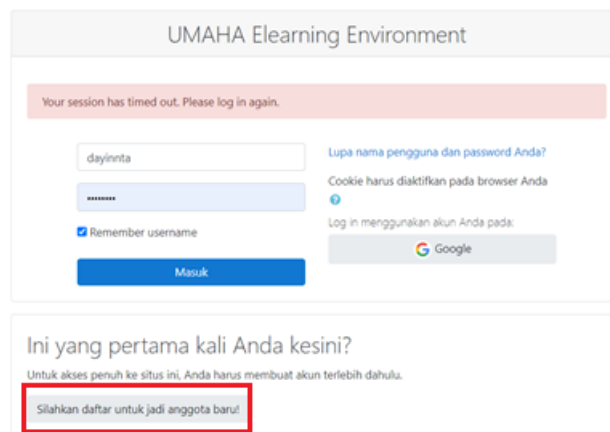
UMAHA Elearning Environment

Your session has timed out. Please log in again.

dayinnta

••••••••

Remember username

Masuk

Lupa nama pengguna dan password Anda?

Cookie harus diaktifkan pada browser Anda

Log in menggunakan akun Anda pada:

Google

Ini yang pertama kali Anda kesini?

Untuk akses penuh ke situs ini, Anda harus membuat akun terlebih dahulu.

Silahkan daftar untuk jadi anggota baru!